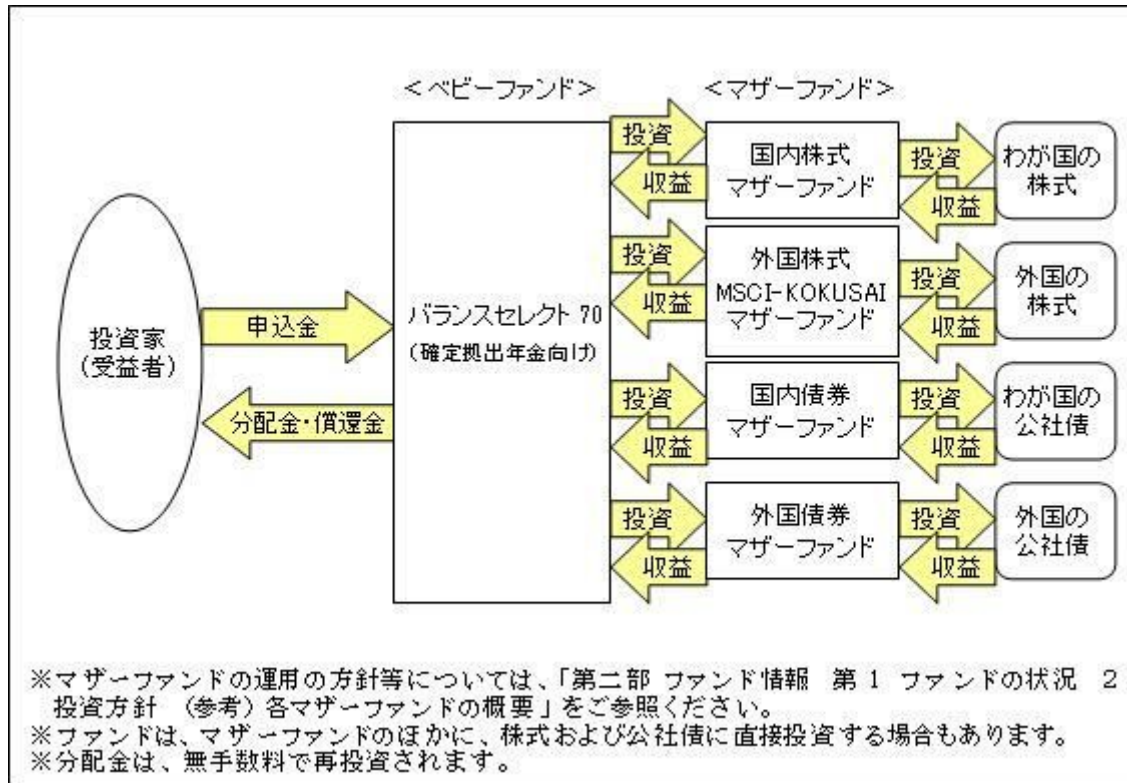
＜ベビーファンド＞

＜マザーファンド＞

投資家
（受益者）

申込金

分配金・償還金

バランスセレクト 70
（確定拠出年金向け）

投資
収益

国内株式
マザーファンド

投資
収益

わが国の
株式

投資
収益

外国株式
MSCI-KOKUSAI
マザーファンド

投資
収益

外国の
株式

投資
収益

国内債券
マザーファンド

投資
収益

わが国の
公社債

投資
収益

外国債券
マザーファンド

投資
収益

外国の
公社債

※マザーファンドの運用の方針等については、「第二部 ファンド情報 第１ ファンドの状況 ２ 投資方針 （参考）各マザーファンドの概要」をご参照ください。
※ファンドは、マザーファンドのほかに、株式および公社債に直接投資する場合もあります。
※分配金は、無手数料で再投資されます。